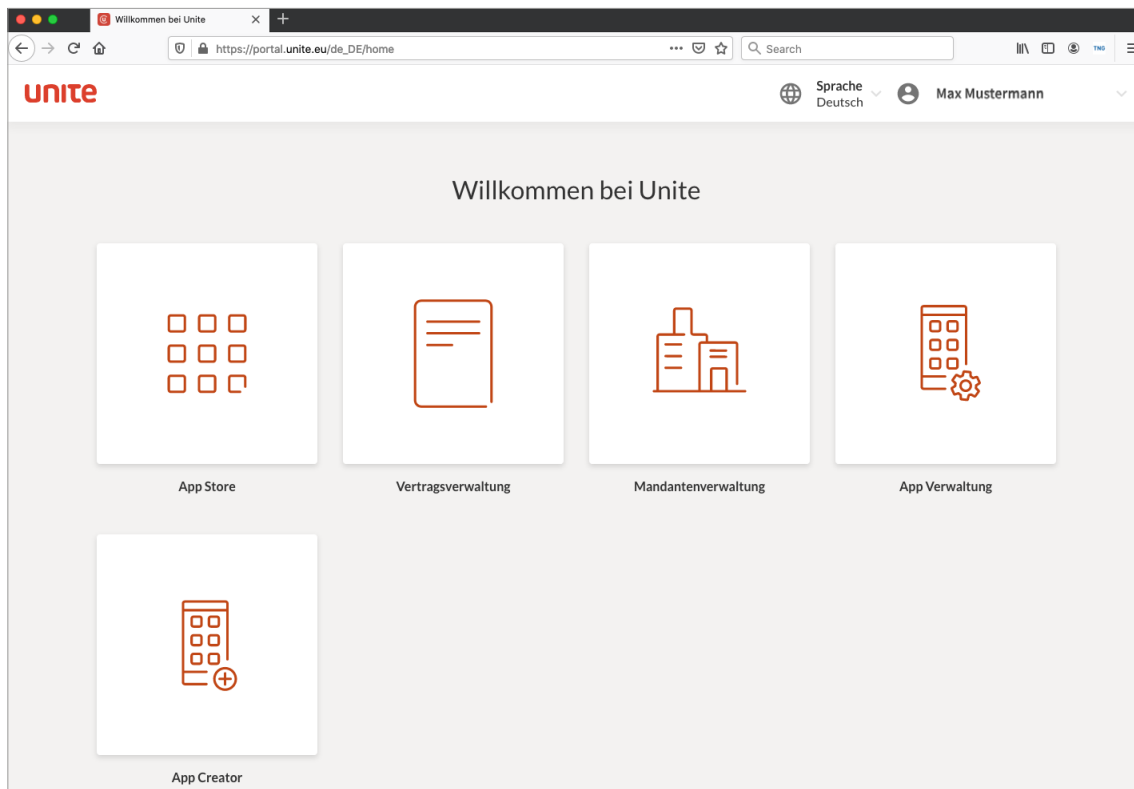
Willkommen bei Unite

https://portal.unite.eu/de_DE/home

Search

TNG

unite

Sprache
Deutsch

Max Mustermann

Willkommen bei Unite

App Store

Vertragsverwaltung

Mandantenverwaltung

App Verwaltung

App Creator